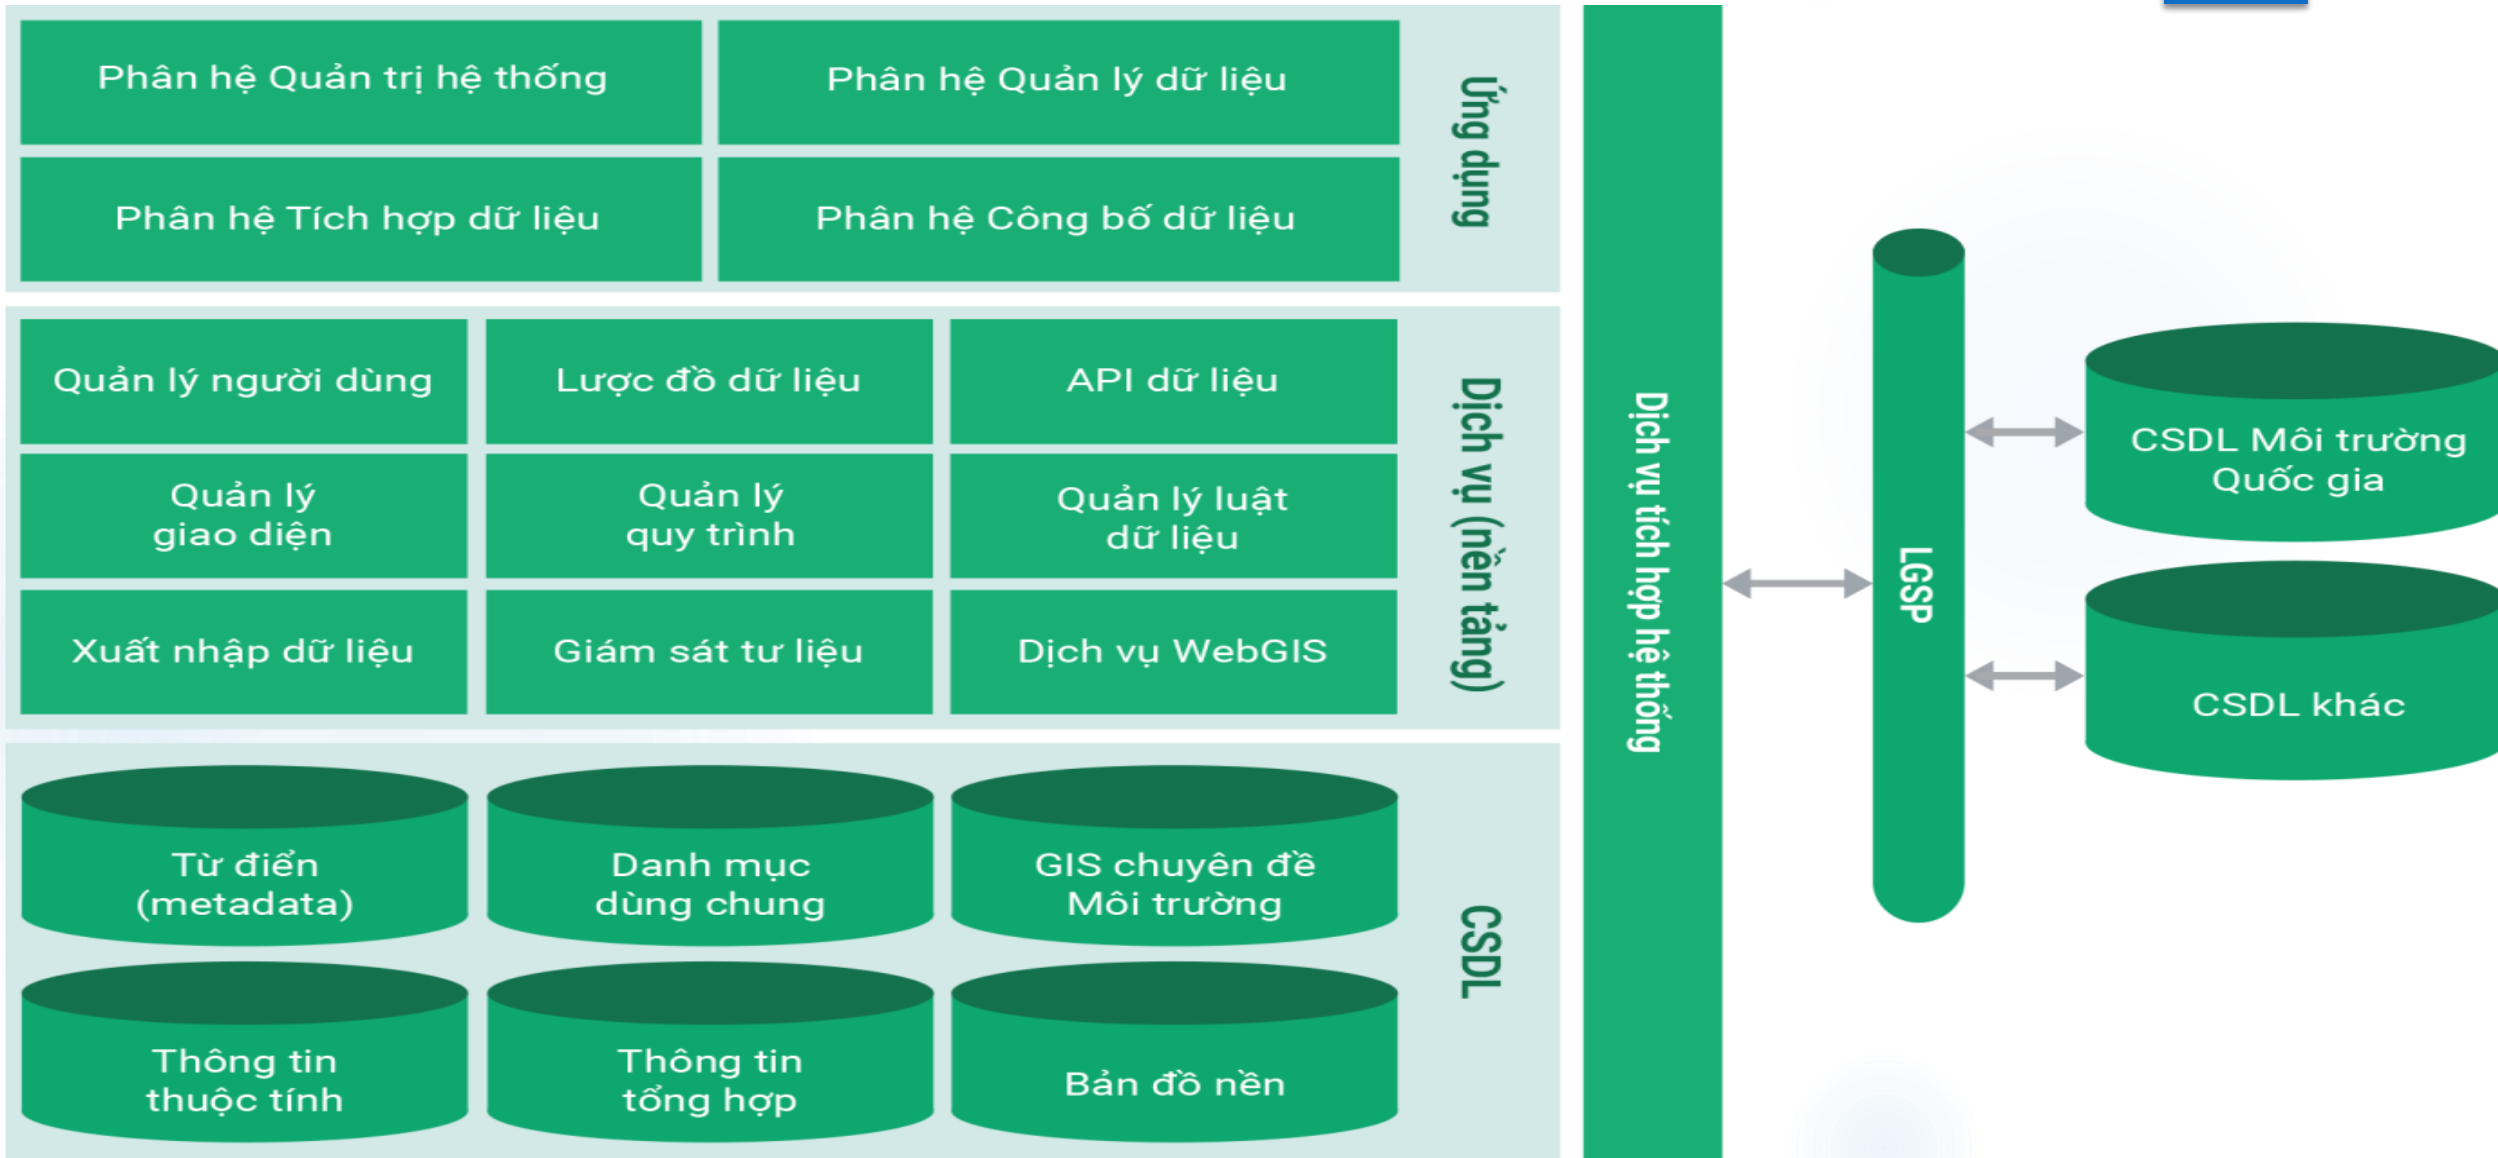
Phân hệ Quản trị hệ thống

Phân hệ Quản lý dữ liệu

Phân hệ Tích hợp dữ liệu

Phân hệ Công bố dữ liệu

Ứng dụng

Quản lý người dùng

Lược đồ dữ liệu

API dữ liệu

Quản lý giao diện

Quản lý quy trình

Quản lý luật dữ liệu

Xuất nhập dữ liệu

Giám sát tư liệu

Dịch vụ WebGIS

Dịch vụ (nền tảng)

Từ điển (metadata)

Danh mục dùng chung

GIS chuyên đề Môi trường

Thông tin thuộc tính

Thông tin tổng hợp

Bản đồ nền

CSDL

Dịch vụ tích hợp hệ thống

LGSP

CSDL Môi trường Quốc gia

CSDL khác